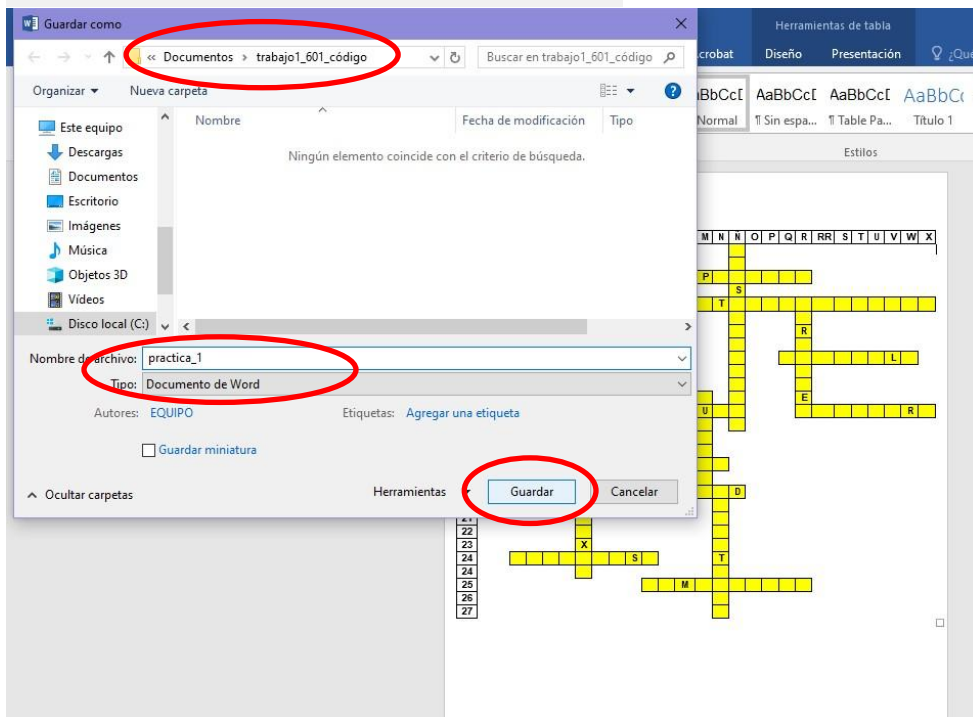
Guardar como

« Documentos › trabajo1_601_código

Buscar en trabajo1_601_código

Organizar ▾ Nueva carpeta

Este equipo
Descargas
Documentos
Escritorio
Imágenes
Música
Objetos 3D
Vídeos
Disco local (C:)

Nombre
Fecha de modificación
Tipo

Ningún elemento coincide con el criterio de búsqueda.

Nombre de archivo: practica_1
Tipo: Documento de Word

Autores: EQUIPO
Etiquetas: Agregar una etiqueta

Guardar miniatura

Ocultar carpetas

Herramientas ▾
Guardar
Cancelar

Herramientas de tabla
crobat
Diseño
Presentación
¿Qué

AaBbCcI Normal
AaBbCcI ¶ Sin espa...
AaBbCcI ¶ Table Pa...
AaBbCc Título 1

Estilos

| M | N | Ñ | O | P | Q | R | RR | S | T | U | V | W | X |
|---|---|---|---|---|---|---|---|---|---|---|---|---|---|

P
S
T
R
L
E
U
R
D
X
S
T
M

21
22
23
24
24
25
26
27